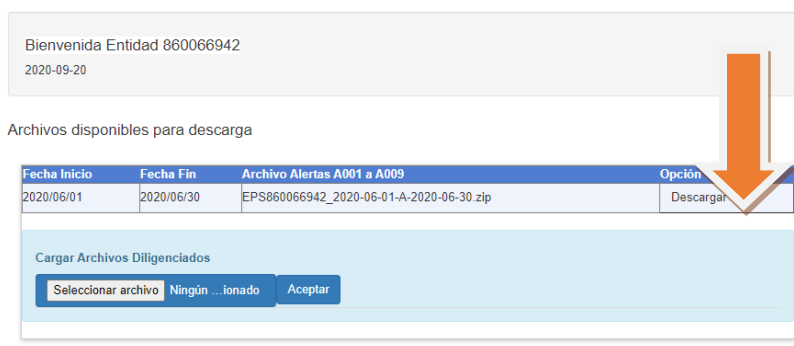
Bienvenida Entidad 860066942
2020-09-20

Archivos disponibles para descarga

| Fecha Inicio | Fecha Fin | Archivo Alertas A001 a A009 | Opción |
|---|---|---|---|
| 2020/06/01 | 2020/06/30 | EPS860066942_2020-06-01-A-2020-06-30.zip | Descargar |

Cargar Archivos Diligenciados

Seleccionar archivo Ningún ...ionado Aceptar